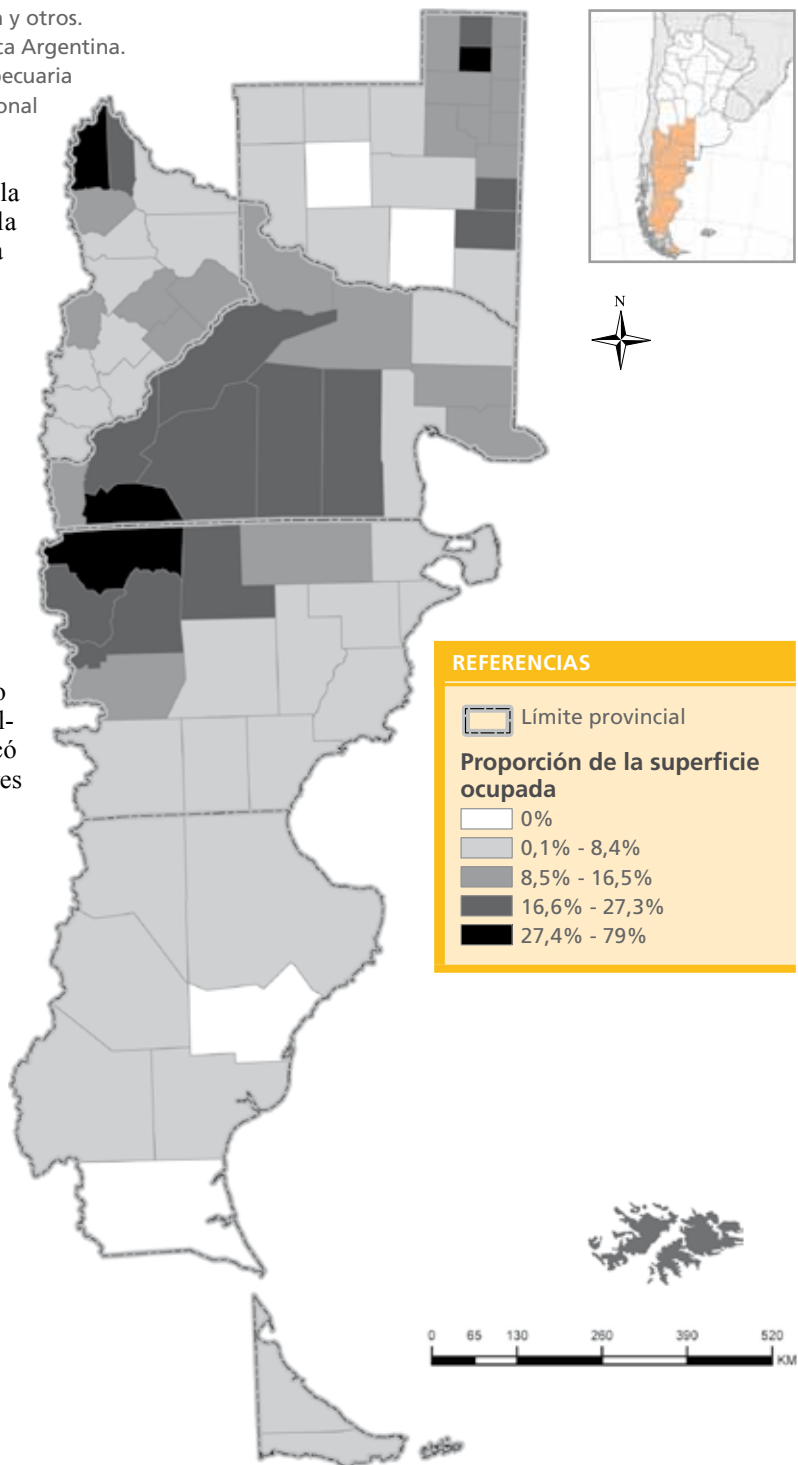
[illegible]n y otros.
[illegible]ca Argentina.
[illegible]pecuaria
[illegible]onal

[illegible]la
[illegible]la
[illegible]a

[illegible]o
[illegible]l-
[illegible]ó
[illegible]es

N

REFERENCIAS

Límite provincial

Proporción de la superficie ocupada
0%
0,1% - 8,4%
8,5% - 16,5%
16,6% - 27,3%
27,4% - 79%

0 65 130 260 390 520 KM